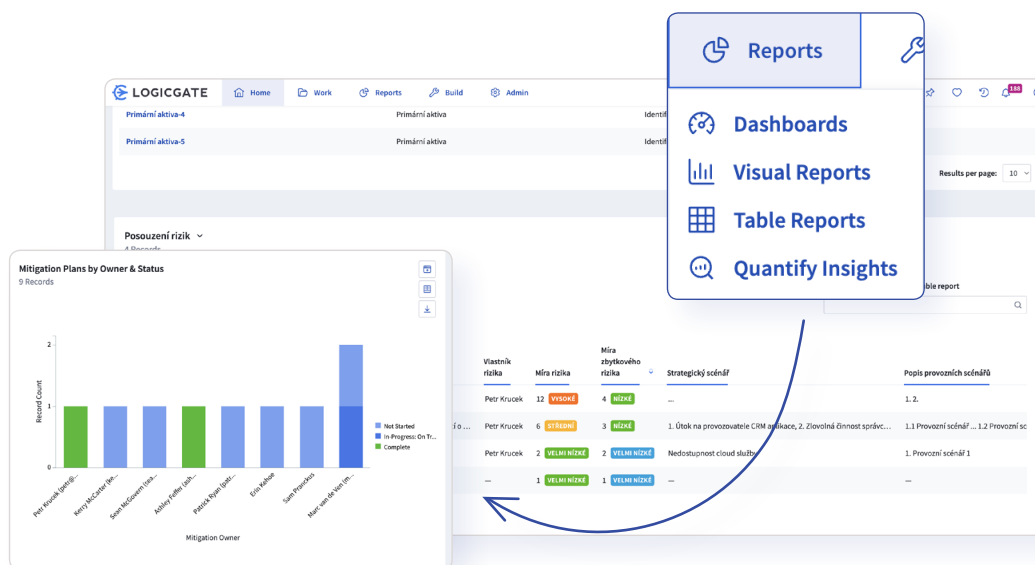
Reports

Dashboards

Visual Reports

Table Reports

Quantify Insights

LOGICGATE Home Work Reports Build Admin 188

Primární aktiva-4 Primární aktiva Identif

Primární aktiva-5 Primární aktiva Identif

Results per page: 10

Posouzení rizik
4 Records

ble report

Mitigation Plans by Owner & Status
9 Records

| Vlastník rizika | Míra rizika | Míra zbytkového rizika | Strategický scénář | Popis provozních scénářů |
|---|---|---|---|---|
| Petr Krucek | 12 VYSOKÉ | 4 NÍZKÉ | ... | 1. 2. |
| Petr Krucek | 6 STŘEDNÍ | 3 NÍZKÉ | 1. Útok na provozovatele CRM aplikace, 2. Zlovolná činnost správc... | 1.1 Provozní scénář 1.2 Provozní sc |
| Petr Krucek | 2 VELMI NÍZKÉ | 2 VELMI NÍZKÉ | Nedostupnost cloud služby | 1. Provozní scénář 1 |
| — | 1 VELMI NÍZKÉ | 1 VELMI NÍZKÉ | ... | — |

Record Count
2
1
0

Not Started
In-Progress: On Tr...
Complete

Petr Krucek (petr@...
Kerry McCarter (ke...
Sean McGovern (sea...
Ashley Feffer (ash...
Patrick Ryan (patr...
Erin Kehoe
Sam Francess
Marc van de Ven (m...

Mitigation Owner